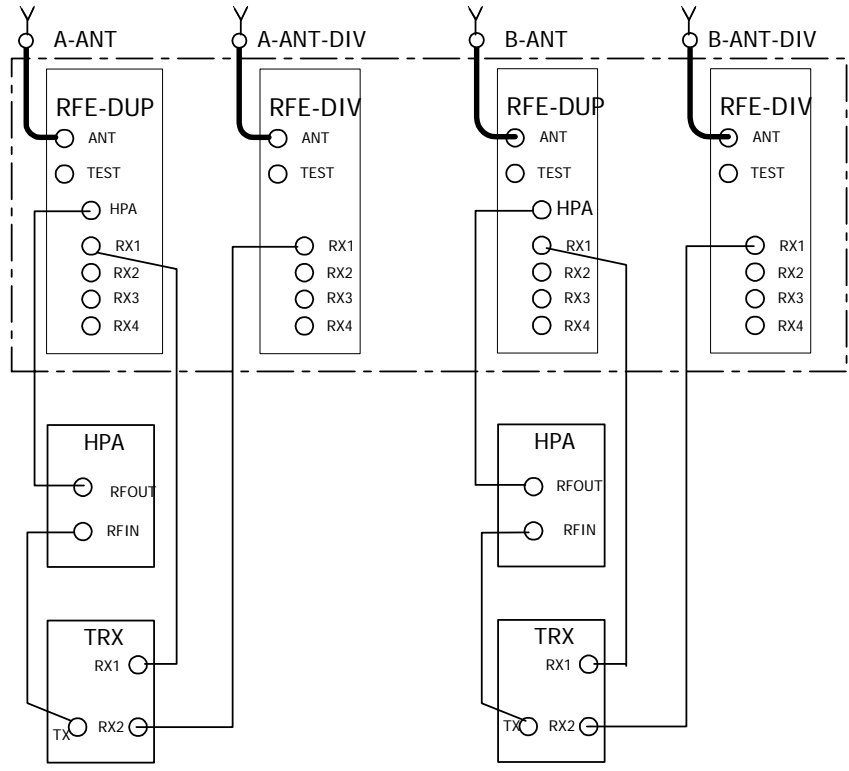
A-ANT A-ANT-DIV B-ANT B-ANT-DIV

RFE-DUP
ANT
TEST
HPA
RX1
RX2
RX3
RX4

RFE-DIV
ANT
TEST
RX1
RX2
RX3
RX4

RFE-DUP
ANT
TEST
HPA
RX1
RX2
RX3
RX4

RFE-DIV
ANT
TEST
RX1
RX2
RX3
RX4

HPA
RFOUT
RFIN

HPA
RFOUT
RFIN

TRX
RX1
TX RX2

TRX
RX1
TX RX2